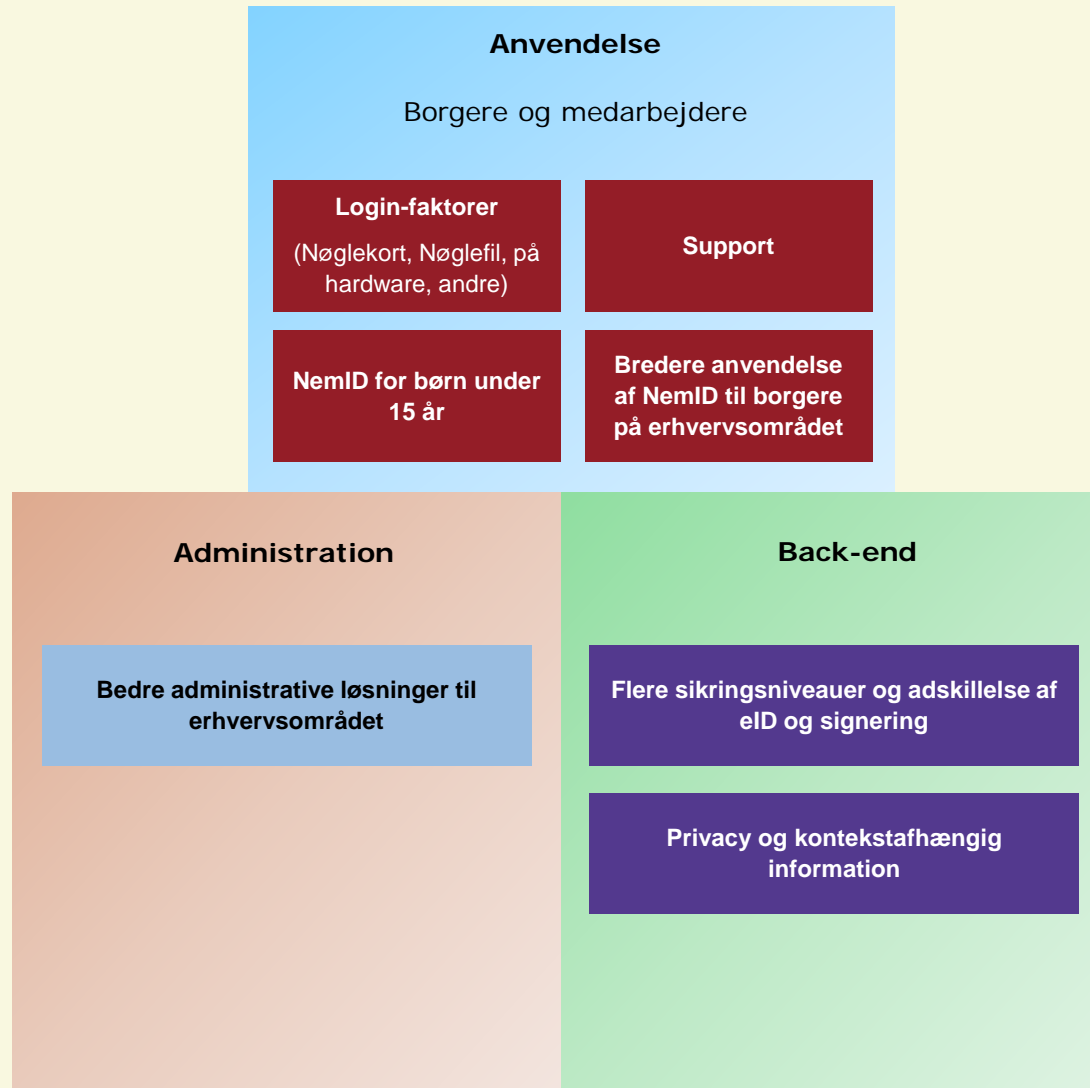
Anvendelse

Borgere og medarbejdere

Login-faktorer

(Nøglekort, Nøglefil, på hardware, andre)

Support

NemID for børn under 15 år

Bredere anvendelse af NemID til borgere på erhvervsområdet

Administration

Bedre administrative løsninger til erhvervsområdet

Back-end

Flere sikringsniveauer og adskillelse af eID og signering

Privacy og kontekstafhængig information